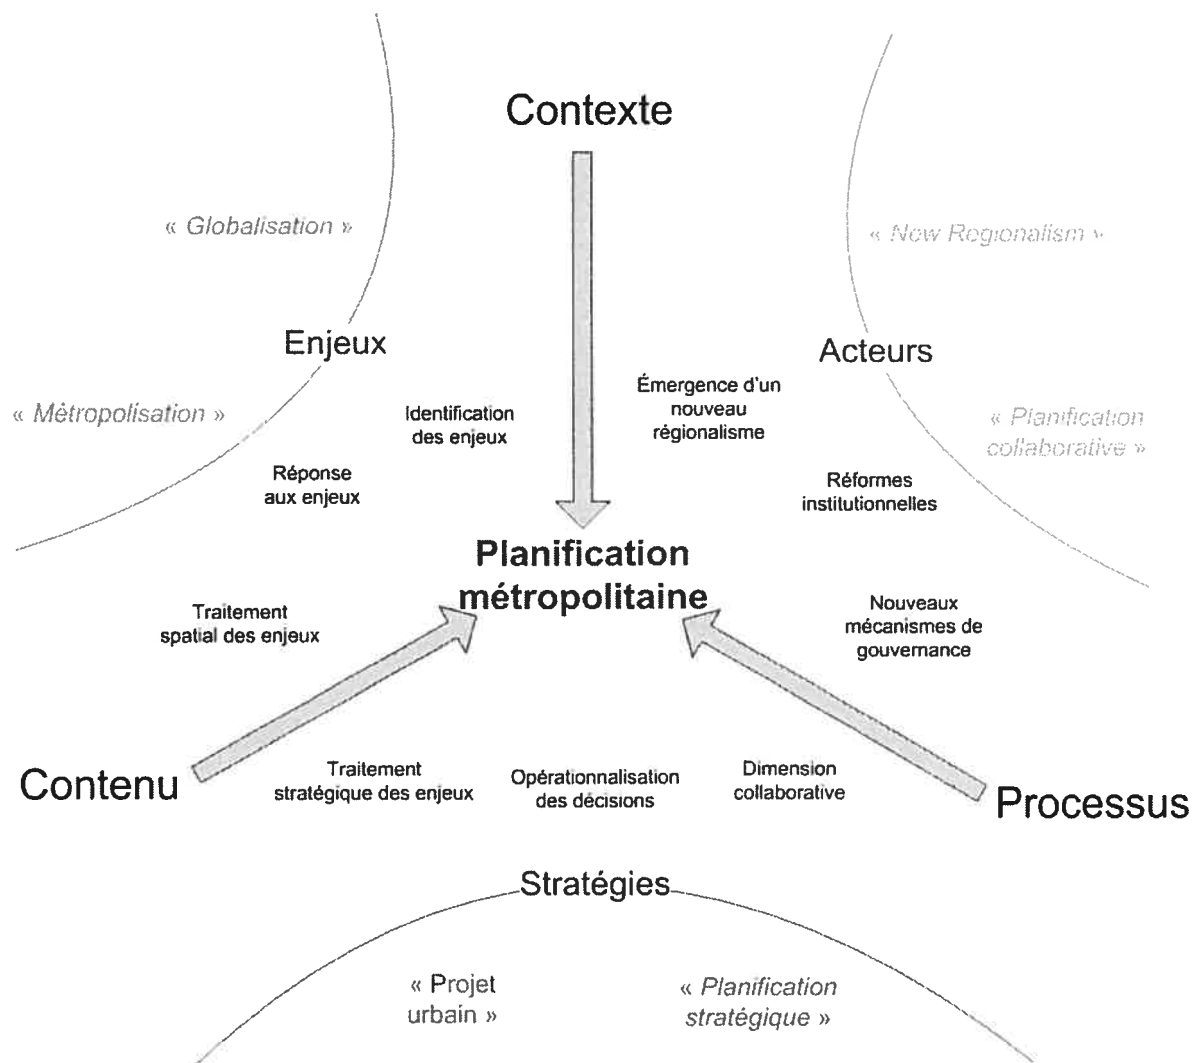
Contexte

« Globalisation »

« New Regionalism »

Enjeux

Acteurs

« Métropolisation »

Identification des enjeux

Émergence d'un nouveau régionalisme

« Planification collaborative »

Réponse aux enjeux

Réformes institutionnelles

Planification métropolitaine

Traitement spatial des enjeux

Nouveaux mécanismes de gouvernance

Contenu

Traitement stratégique des enjeux

Opérationnalisation des décisions

Dimension collaborative

Processus

Stratégies

« Projet urbain »

« Planification stratégique »